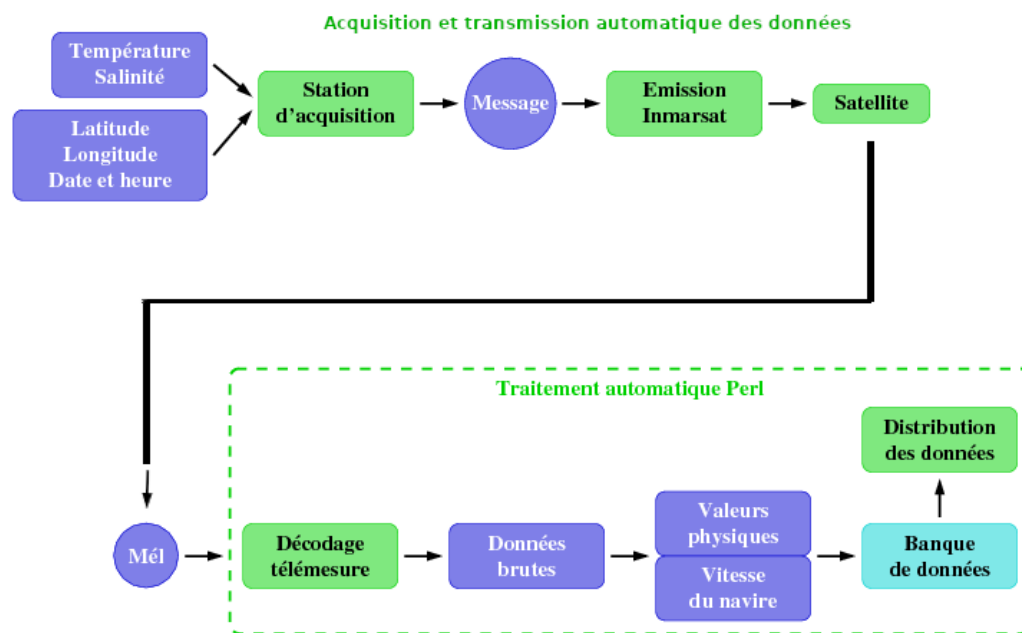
Acquisition et transmission automatique des données

Température
Salinité

Latitude
Longitude
Date et heure

Station
d'acquisition

Message

Emission
Inmarsat

Satellite

Traitement automatique Perl

Distribution
des données

Mél

Décodage
télémesure

Données
brutes

Valeurs
physiques

Vitesse
du navire

Banque
de données